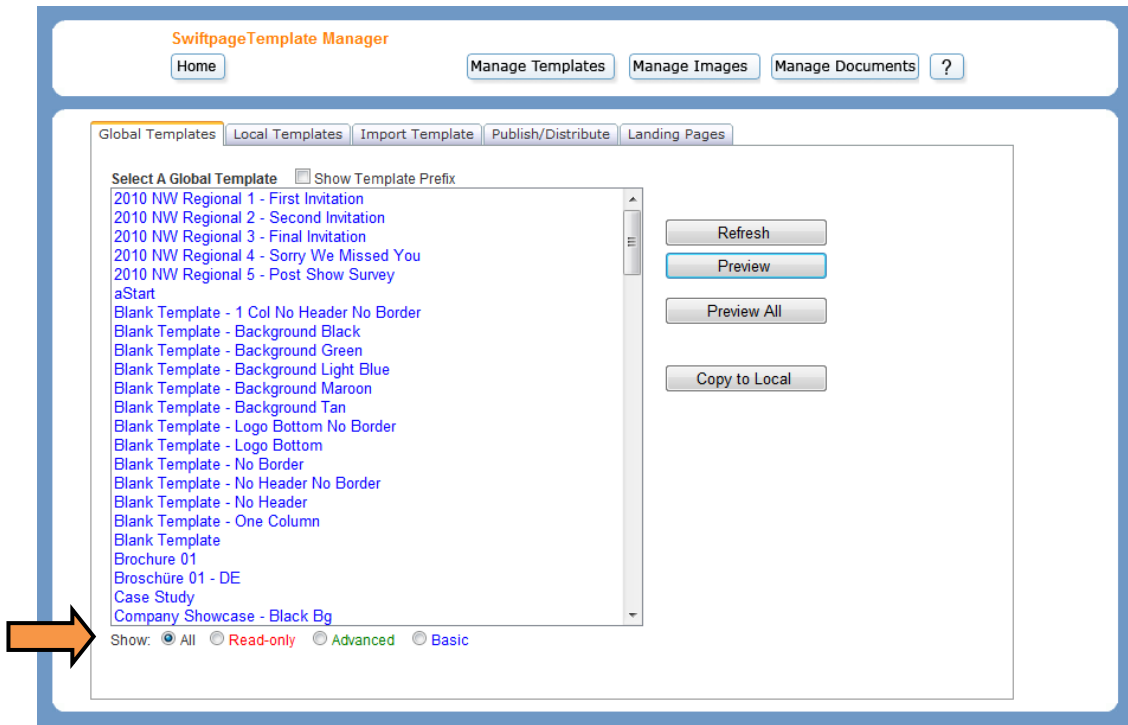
SwiftpageTemplate Manager

Home

Manage Templates | Manage Images | Manage Documents | ?

Global Templates | Local Templates | Import Template | Publish/Distribute | Landing Pages

Select A Global Template  Show Template Prefix

2010 NW Regional 1 - First Invitation
2010 NW Regional 2 - Second Invitation
2010 NW Regional 3 - Final Invitation
2010 NW Regional 4 - Sorry We Missed You
2010 NW Regional 5 - Post Show Survey
aStart
Blank Template - 1 Col No Header No Border
Blank Template - Background Black
Blank Template - Background Green
Blank Template - Background Light Blue
Blank Template - Background Maroon
Blank Template - Background Tan
Blank Template - Logo Bottom No Border
Blank Template - Logo Bottom
Blank Template - No Border
Blank Template - No Header No Border
Blank Template - No Header
Blank Template - One Column
Blank Template
Brochure 01
Broschüre 01 - DE
Case Study
Company Showcase - Black Bg

Refresh

Preview

Preview All

Copy to Local

Show: All  Read-only  Advanced  Basic